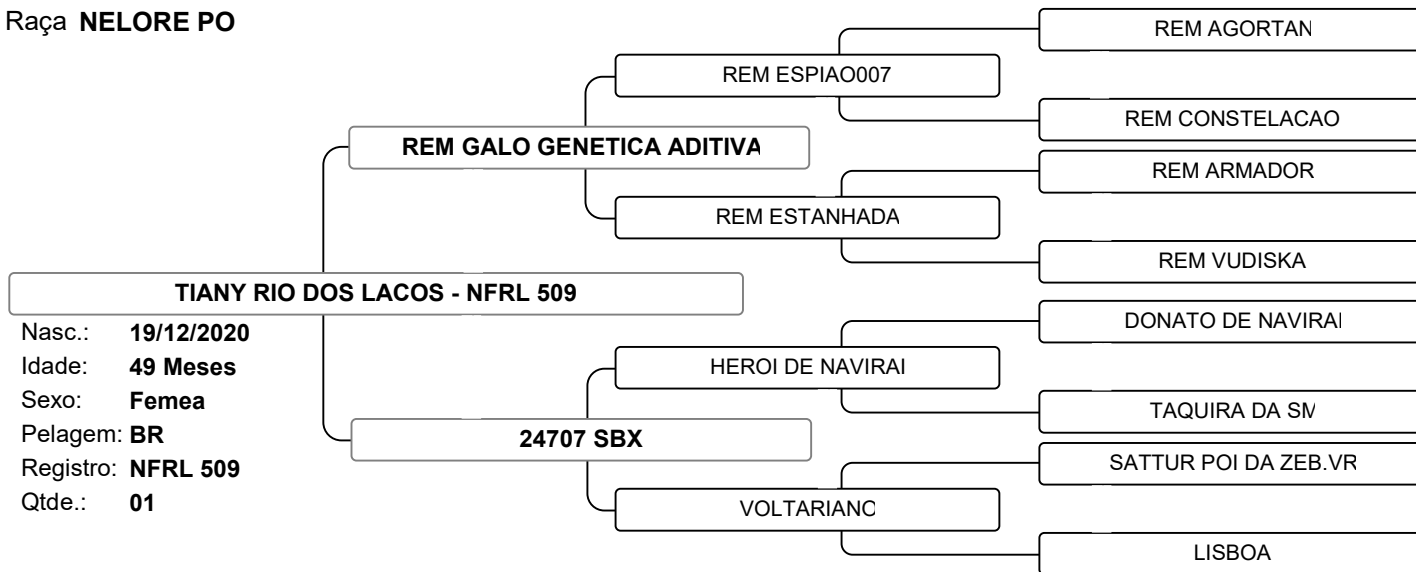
Raça NELORE PO

TIANY RIO DOS LACOS - NFRL 509

Nasc.: 19/12/2020
Idade: 49 Meses
Sexo: Femea
Pelagem: BR
Registro: NFRL 509
Qtde.: 01

REM GALO GENETICA ADITIVA

REM ESPIAO007

REM AGORTAN

REM CONSTELACAO

REM ESTANHADA

REM ARMADOR

REM VUDISKA

24707 SBX

HEROI DE NAVIRAI

DONATO DE NAVIRAI

TAQUIRA DA SM

VOLTARIANC

SATTUR POI DA ZEB.VR

LISBOA